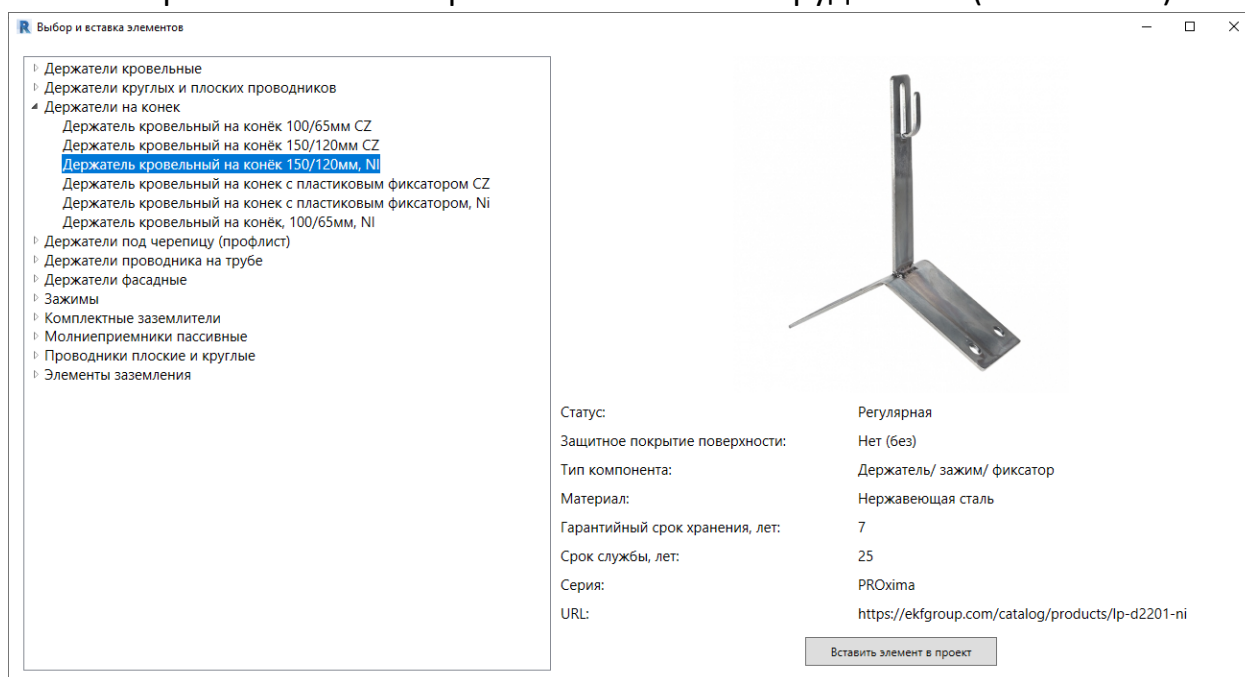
Выбор и вставка элементов

Держатели кровельные
Держатели круглых и плоских проводников
Держатели на конек
Держатель кровельный на конёк 100/65мм CZ
Держатель кровельный на конёк 150/120мм CZ
Держатель кровельный на конёк 150/120мм, NI
Держатель кровельный на конек с пластиковым фиксатором CZ
Держатель кровельный на конек с пластиковым фиксатором, Ni
Держатель кровельный на конёк, 100/65мм, NI
Держатели под черепицу (профлист)
Держатели проводника на трубе
Держатели фасадные
Зажимы
Комплектные заземлители
Молниеприемники пассивные
Проводники плоские и круглые
Элементы заземления

| | |
|---|---|
| Статус: | Регулярная |
| Защитное покрытие поверхности: | Нет (без) |
| Тип компонента: | Держатель/ зажим/ фиксатор |
| Материал: | Нержавеющая сталь |
| Гарантийный срок хранения, лет: | 7 |
| Срок службы, лет: | 25 |
| Серия: | PROxima |
| URL: | https://ekfgroup.com/catalog/products/lp-d2201-ni |

Вставить элемент в проект